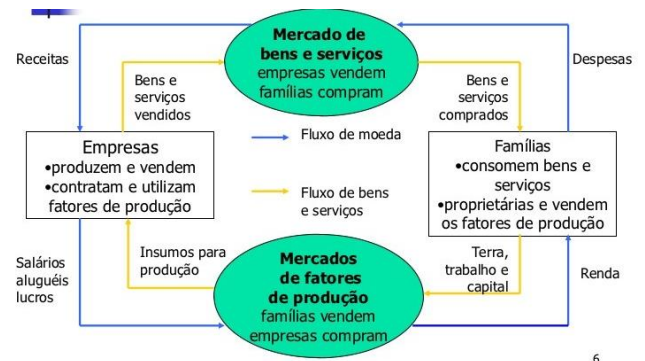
Mercado de bens e serviços
empresas vendem
famílias compram

Receitas

Bens e serviços vendidos

Bens e serviços comprados

Despesas

Empresas
•produzem e vendem
•contratam e utilizam fatores de produção

Fluxo de moeda

Fluxo de bens e serviços

Famílias
•consomem bens e serviços
•proprietárias e vendem os fatores de produção

Salários aluguéis lucros

Insumos para produção

Mercados de fatores de produção
famílias vendem
empresas compram

Terra, trabalho e capital

Renda

6